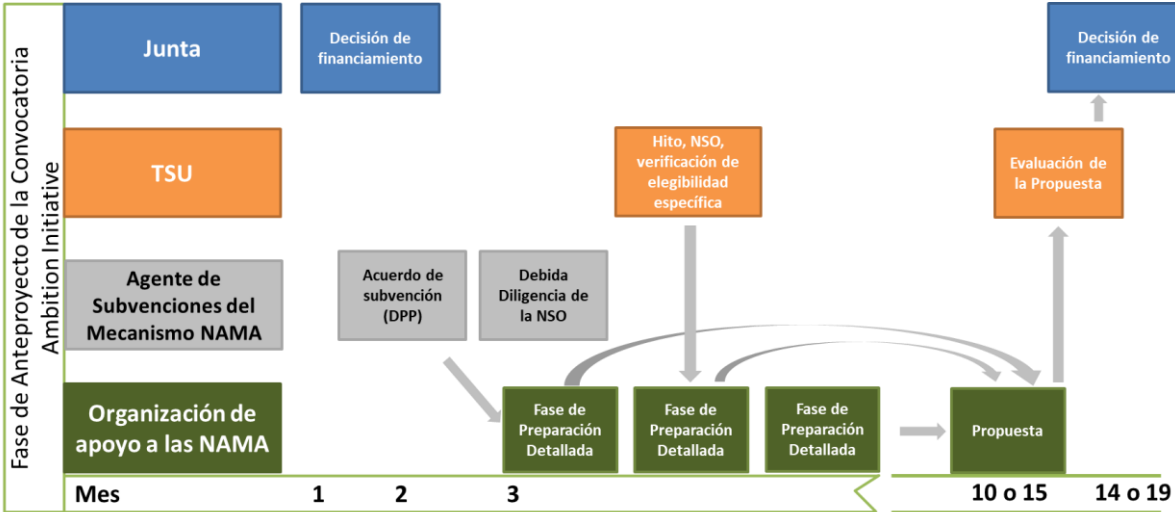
Fase de Anteproyecto de la Convocatoria Ambition Initiative

Junta

Decisión de financiamiento

Decisión de financiamiento

TSU

Hito, NSO, verificación de elegibilidad específica

Evaluación de la Propuesta

Agente de Subvenciones del Mecanismo NAMA

Acuerdo de subvención (DPP)

Debida Diligencia de la NSO

Organización de apoyo a las NAMA

Fase de Preparación Detallada

Fase de Preparación Detallada

Fase de Preparación Detallada

Propuesta

Mes 1 2 3 10 o 15 14 o 19